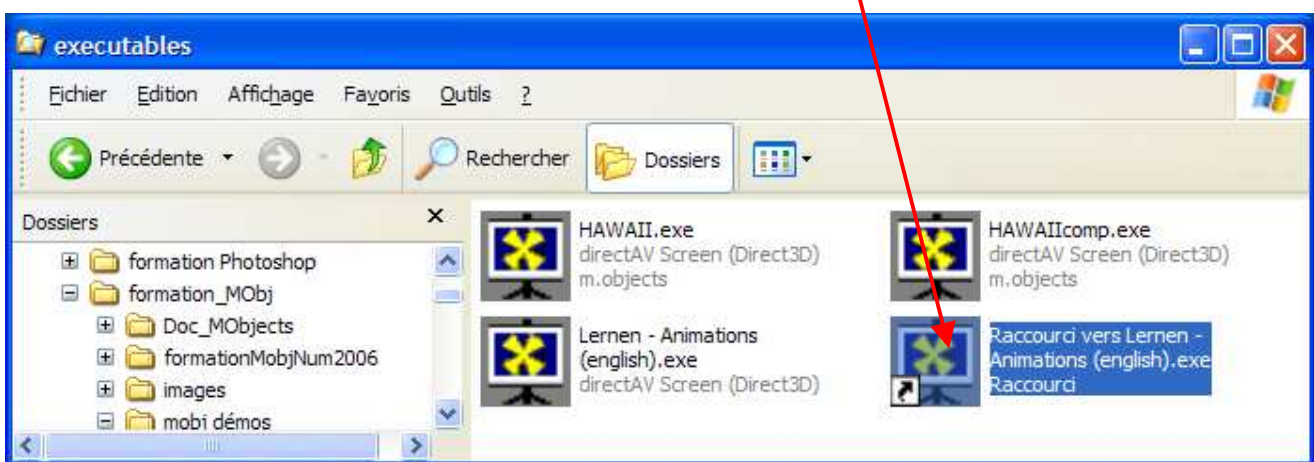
executables

Fichier Edition Affichage Favoris Outils ?

Précédente Rechercher Dossiers

Dossiers

formation Photoshop
formation_MObj
Doc_MObjects
formationMobjNum2006
images
mobi démos

HAWAII.exe
directAV Screen (Direct3D)
m.objects

HAWAIIcomp.exe
directAV Screen (Direct3D)
m.objects

Lernen - Animations (english).exe
directAV Screen (Direct3D)

Raccourci vers Lernen - Animations (english).exe
Raccourci